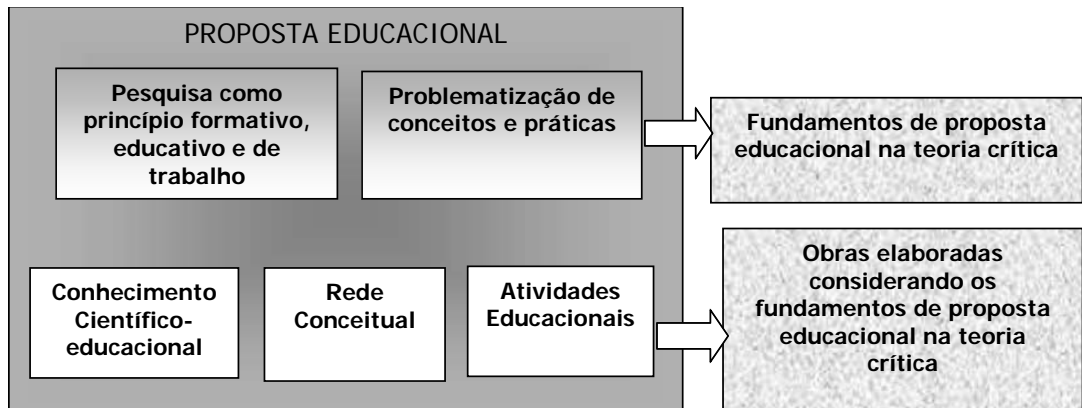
PROPOSTA EDUCACIONAL

Pesquisa como princípio formativo, educativo e de trabalho

Problematização de conceitos e práticas

Fundamentos de proposta educacional na teoria crítica

Conhecimento Científico-educacional

Rede Conceitual

Atividades Educacionais

Obras elaboradas considerando os fundamentos de proposta educacional na teoria crítica